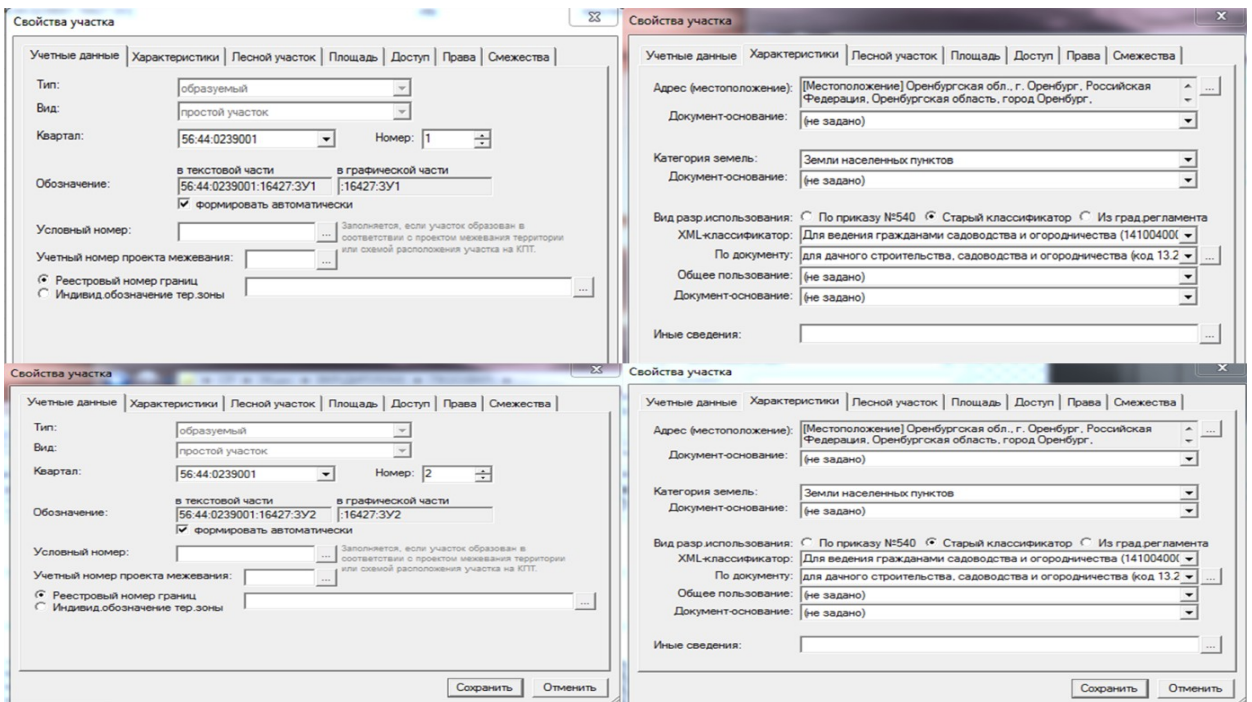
Свойства участка

Учетные данные | Характеристики | Лесной участок | Площадь | Доступ | Права | Смежества

Тип: образуемый
Вид: простой участок
Квартал: 56:44:0239001 Номер: 1
в текстовой части в графической части
Обозначение: 56:44:0239001:16427:ЗУ1 :16427:ЗУ1
Формировать автоматически
Условный номер: ... Заполняется, если участок образован в соответствии с проектом межевания территории или схемой расположения участка на КПТ.
Учетный номер проекта межевания: ...
Реестровый номер границ
Индивид.обозначение тер.зоны ...

Свойства участка

Учетные данные | Характеристики | Лесной участок | Площадь | Доступ | Права | Смежества

Адрес (местоположение): [Местоположение] Оренбургская обл., г. Оренбург, Российская Федерация, Оренбургская область, город Оренбург, ...
Документ-основание: (не задано)
Категория земель: Земли населенных пунктов
Документ-основание: (не задано)
Вид разр.использования: По приказу №540 Старый классификатор Из град.регламента
XML-классификатор: Для ведения гражданами садоводства и огородничества (14100400(
По документу: для дачного строительства, садоводства и огородничества (код 13.2 ...
Общее пользование: (не задано)
Документ-основание: (не задано)
Иные сведения: ...

Свойства участка

Учетные данные | Характеристики | Лесной участок | Площадь | Доступ | Права | Смежества

Тип: образуемый
Вид: простой участок
Квартал: 56:44:0239001 Номер: 2
в текстовой части в графической части
Обозначение: 56:44:0239001:16427:ЗУ2 :16427:ЗУ2
Формировать автоматически
Условный номер: ... Заполняется, если участок образован в соответствии с проектом межевания территории или схемой расположения участка на КПТ.
Учетный номер проекта межевания: ...
Реестровый номер границ
Индивид.обозначение тер.зоны ...

Сохранить Отменить

Свойства участка

Учетные данные | Характеристики | Лесной участок | Площадь | Доступ | Права | Смежества

Адрес (местоположение): [Местоположение] Оренбургская обл., г. Оренбург, Российская Федерация, Оренбургская область, город Оренбург, ...
Документ-основание: (не задано)
Категория земель: Земли населенных пунктов
Документ-основание: (не задано)
Вид разр.использования: По приказу №540 Старый классификатор Из град.регламента
XML-классификатор: Для ведения гражданами садоводства и огородничества (14100400(
По документу: для дачного строительства, садоводства и огородничества (код 13.2 ...
Общее пользование: (не задано)
Документ-основание: (не задано)
Иные сведения: ...

Сохранить Отменить